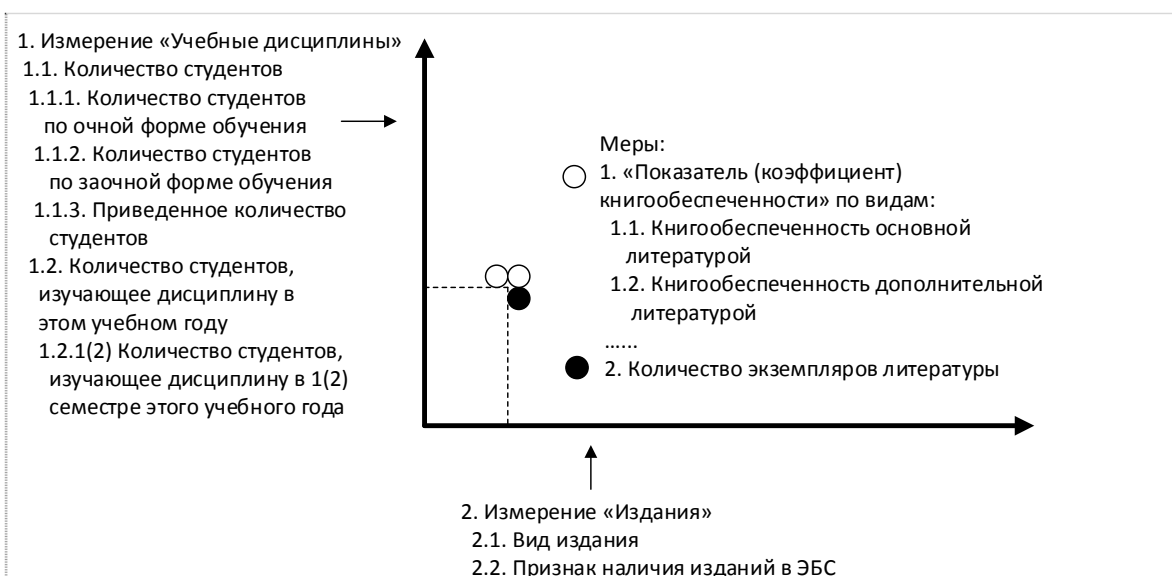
1. Измерение «Учебные дисциплины»
1.1. Количество студентов
1.1.1. Количество студентов по очной форме обучения
1.1.2. Количество студентов по заочной форме обучения
1.1.3. Приведенное количество студентов
1.2. Количество студентов, изучающее дисциплину в этом учебном году
1.2.1(2) Количество студентов, изучающее дисциплину в 1(2) семестре этого учебного года

Меры:
1. «Показатель (коэффициент) книгообеспеченности» по видам:
1.1. Книгообеспеченность основной литературой
1.2. Книгообеспеченность дополнительной литературой
......
2. Количество экземпляров литературы

2. Измерение «Издания»
2.1. Вид издания
2.2. Признак наличия изданий в ЭБС